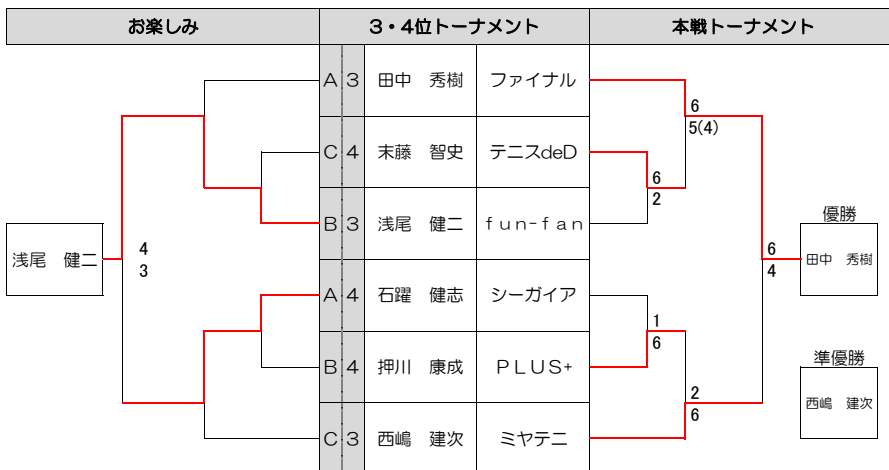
お楽しみ

3・4位トーナメント

本戦トーナメント

| | | | |
|---|---|---|---|
| A | 3 | 田中　秀樹 | ファイナル |
| C | 4 | 末藤　智史 | テニスdeD |
| B | 3 | 浅尾　健二 | fun-fan |
| A | 4 | 石躍　健志 | シーガイア |
| B | 4 | 押川　康成 | PLUS+ |
| C | 3 | 西嶋　建次 | ミヤテニ |

浅尾　健二

4
3

6
5(4)

6
2

1
6

2
6

6
4

優勝
田中　秀樹

準優勝
西嶋　建次